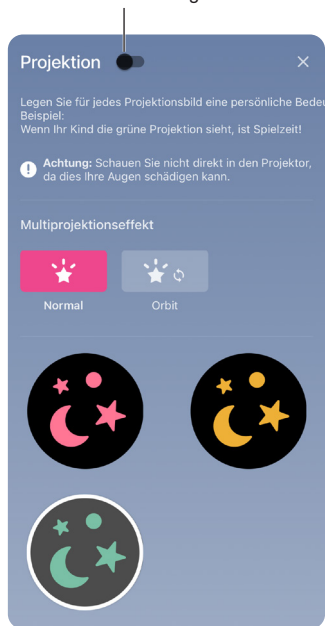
Projektion

Legen Sie für jedes Projektionsbild eine persönliche Bedeu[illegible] Beispiel: Wenn Ihr Kind die grüne Projektion sieht, ist Spielzeit!

Achtung: Schauen Sie nicht direkt in den Projektor, da dies Ihre Augen schädigen kann.

Multiprojektionseffekt

Normal

Orbit